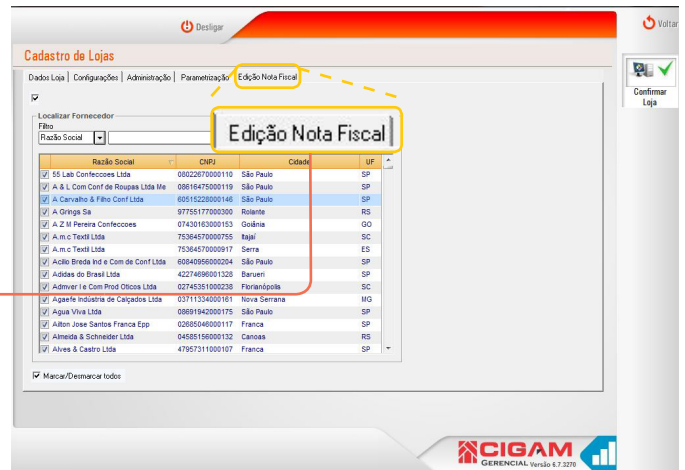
Desligar

Voltar

Cadastro de Lojas

Dados Loja | Configurações | Administração | Parametrização | Edição Nota Fiscal

Confirmar Loja

Localizar Fornecedor

Filtro

Razão Social

Edição Nota Fiscal

| | Razão Social | CNPJ | Cidade | UF |
|---|---|---|---|---|
| ☑ | 55 Lab Confeccoes Ltda | 08022670000110 | São Paulo | SP |
| ☑ | A & L Com Conf de Roupas Ltda Me | 08616475000119 | São Paulo | SP |
| ☑ | A Carvalho & Filho Conf Ltda | 60515228000146 | São Paulo | SP |
| ☑ | A Grings Sa | 97755177000300 | Rolante | RS |
| ☑ | A Z M Pereira Confeccoes | 07430163000153 | Goiânia | GO |
| ☑ | A.m.c Textil Ltda | 75364570000755 | Itajaí | SC |
| ☑ | A.m.c Textil Ltda | 75364570000917 | Serra | ES |
| ☑ | Acilio Breda Ind e Com de Conf Ltda | 60840956000204 | São Paulo | SP |
| ☑ | Adidas do Brasil Ltda | 42274696001328 | Barueri | SP |
| ☑ | Admver I e Com Prod Oticos Ltda | 02745351000238 | Florianópolis | SC |
| ☑ | Agaefe Indústria de Calçados Ltda | 03711334000161 | Nova Serrana | MG |
| ☑ | Agua Viva Ltda | 08691942000175 | São Paulo | SP |
| ☑ | Ailton Jose Santos Franca Epp | 02685046000117 | Franca | SP |
| ☑ | Almeida & Schneider Ltda | 04585156000132 | Canoas | RS |
| ☑ | Alves & Castro Ltda | 47957311000107 | Franca | SP |

Marcar/Desmarcar todos

CIGAM GERENCIAL Versão 6.7.3270